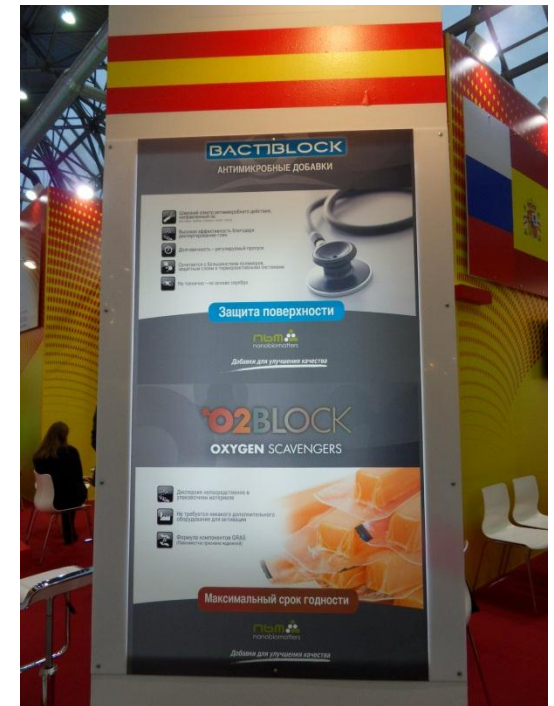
BACTIBLOCK
АНТИМИКРОБНЫЕ ДОБАВКИ

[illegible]
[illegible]
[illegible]
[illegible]
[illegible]

Защита поверхности

nbm
nanobiomatters
Добавки для улучшения качества

O2BLOCK
OXYGEN SCAVENGERS

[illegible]
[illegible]
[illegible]

Максимальный срок годности

nbm
nanobiomatters
Добавки для улучшения качества